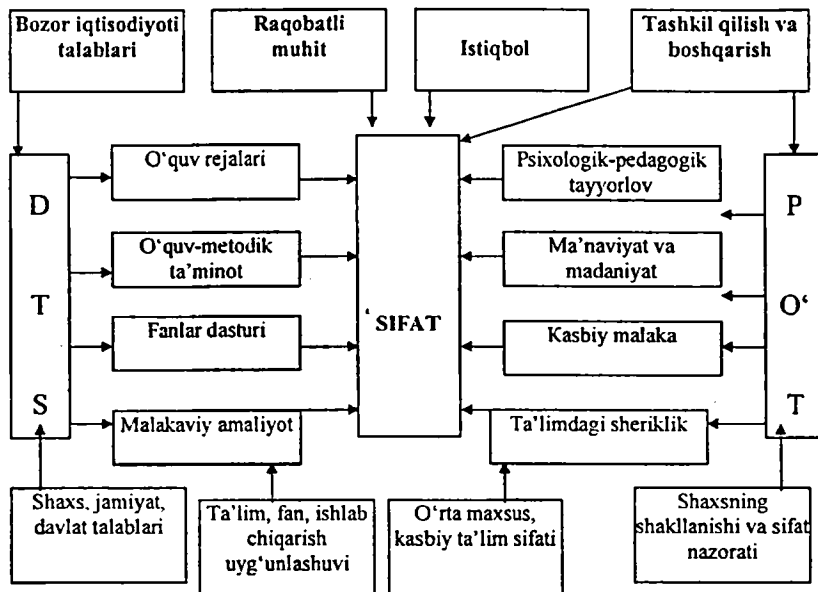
Bozor iqtisodiyoti talablari

Raqobatli muhit

Istiqbol

Tashkil qilish va boshqarish

D

T

S

O'quv rejalari

O'quv-metodik ta'minot

Fanlar dasturi

Malakaviy amaliyot

SIFAT

Psixologik-pedagogik tayyorlov

Ma'naviyat va madaniyat

Kasbiy malaka

Ta'limdagi sheriklik

P

O'

T

Shaxs, jamiyat, davlat talablari

Ta'lim, fan, ishlab chiqarish uyg'unlashuvi

O'rta maxsus, kasbiy ta'lim sifati

Shaxsning shakllanishi va sifat nazorati